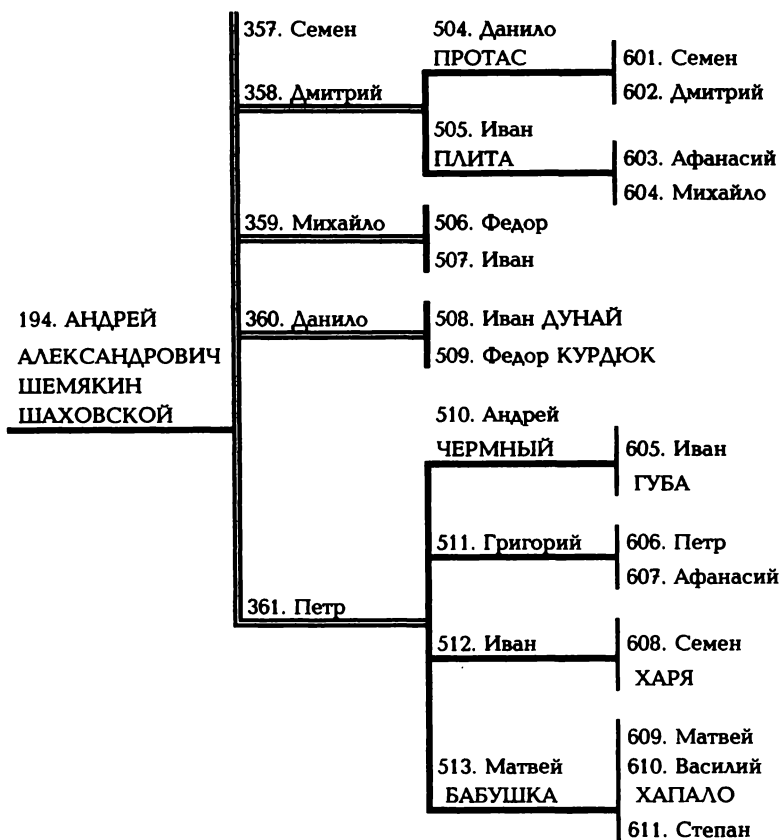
194. АНДРЕЙ АЛЕКСАНДРОВИЧ ШЕМЯКИН ШАХОВСКОЙ

357. Семен

358. Дмитрий

504. Данило ПРОТАС

601. Семен

602. Дмитрий

505. Иван ПЛИТА

603. Афанасий

604. Михайло

359. Михайло

506. Федор

507. Иван

360. Данило

508. Иван ДУНАЙ

509. Федор КУРДЮК

361. Петр

510. Андрей ЧЕРМНЫЙ

605. Иван ГУБА

511. Григорий

606. Петр

607. Афанасий

512. Иван

608. Семен ХАРЯ

513. Матвей БАБУШКА

609. Матвей

610. Василий ХАПАЛО

611. Степан